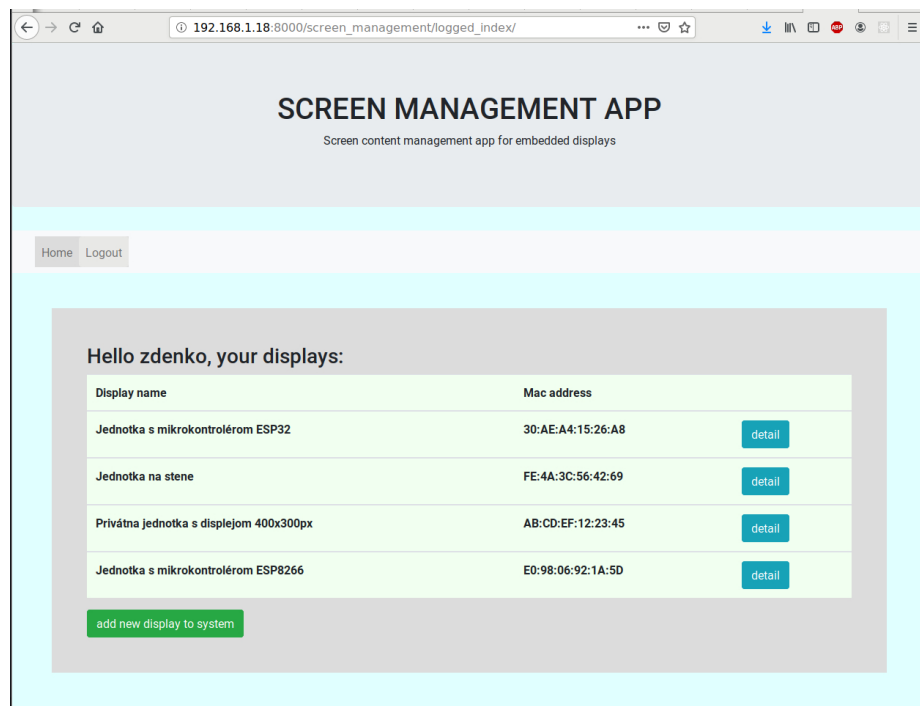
192.168.1.18:8000/screen_management/logged_index/

SCREEN MANAGEMENT APP

Screen content management app for embedded displays

Home Logout

Hello zdenko, your displays:

| Display name | Mac address | |
|---|---|---|
| Jednotka s mikrokontrolérom ESP32 | 30:AE:A4:15:26:A8 | detail |
| Jednotka na stene | FE:4A:3C:56:42:69 | detail |
| Privátna jednotka s displejom 400x300px | AB:CD:EF:12:23:45 | detail |
| Jednotka s mikrokontrolérom ESP8266 | E0:98:06:92:1A:5D | detail |

add new display to system